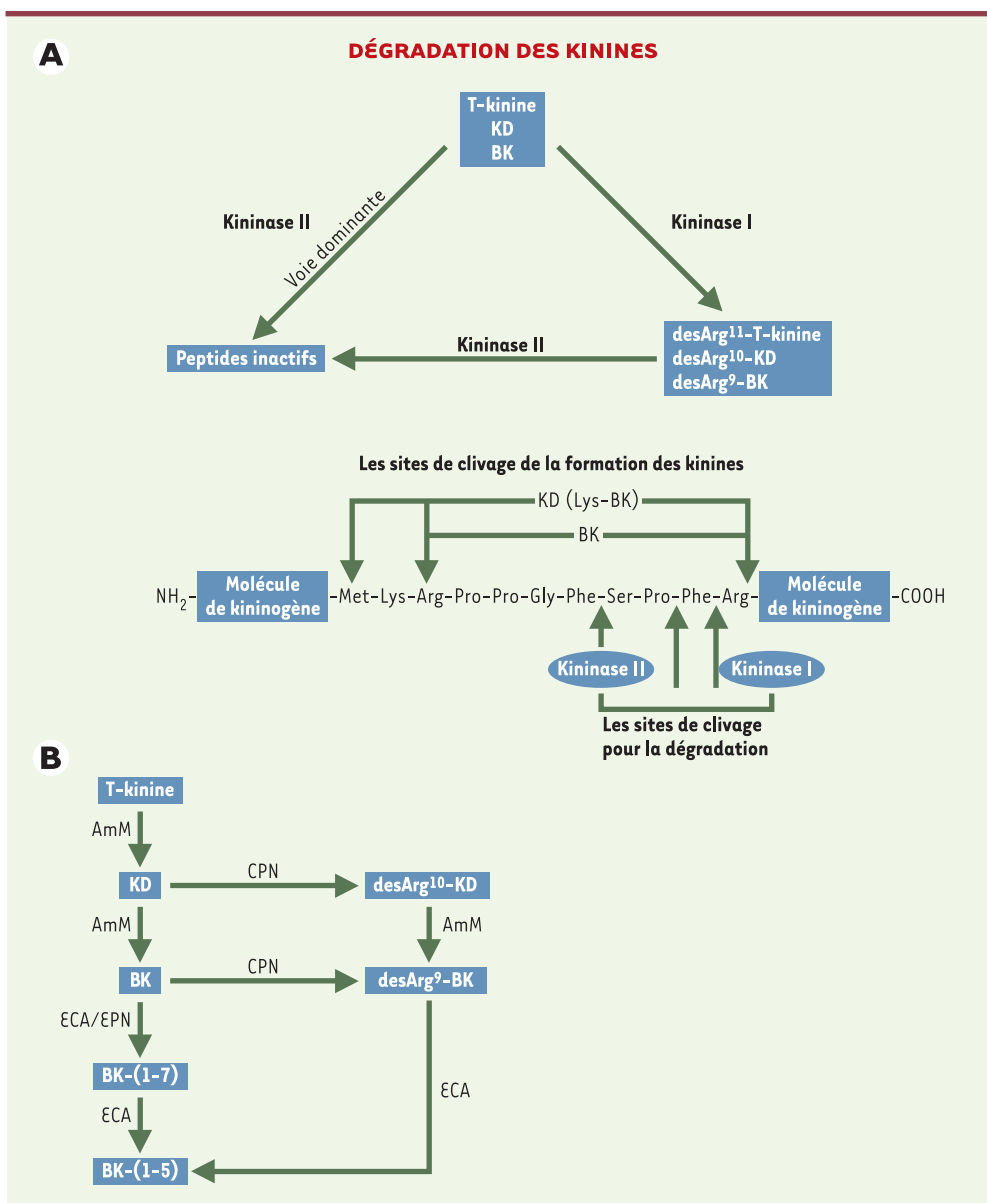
A

DÉGRADATION DES KININES

T-kinine
KD
BK

Kininase II

Voie dominante

Kininase I

Peptides inactifs

Kininase II

desArg$^{11}$-T-kinine
desArg$^{10}$-KD
desArg$^{9}$-BK

Les sites de clivage de la formation des kinines

KD (Lys-BK)

BK

NH$_2$ Molécule de kininogène -Met-Lys-Arg-Pro-Pro-Gly-Phe-Ser-Pro-Phe-Arg- Molécule de kininogène -COOH

Kininase II

Kininase I

Les sites de clivage pour la dégradation

B

T-kinine

AmM

KD

CPN

desArg$^{10}$-KD

AmM

AmM

BK

CPN

desArg$^{9}$-BK

ECA/EPN

BK-(1-7)

ECA

ECA

BK-(1-5)